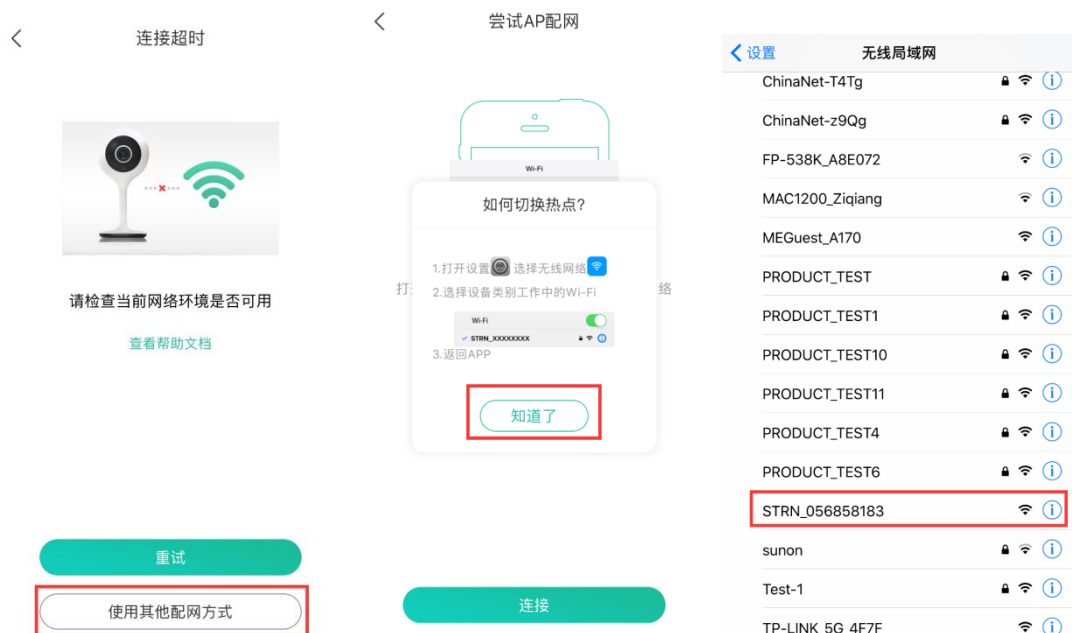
连接超时

请检查当前网络环境是否可用

查看帮助文档

重试

使用其他配网方式

尝试AP配网

Wi-Fi

如何切换热点?

1.打开设置 选择无线网络

2.选择设备类别工作中的Wi-Fi

Wi-Fi

STRN_XXXXXXXX

3.返回APP

打

络

知道了

连接

设置

无线局域网

ChinaNet-T4Tg

ChinaNet-z9Qg

FP-538K_A8E072

MAC1200_Ziqiang

MEGuest_A170

PRODUCT_TEST

PRODUCT_TEST1

PRODUCT_TEST10

PRODUCT_TEST11

PRODUCT_TEST4

PRODUCT_TEST6

STRN_056858183

sunon

Test-1

TP-LINK_5G_4F7F